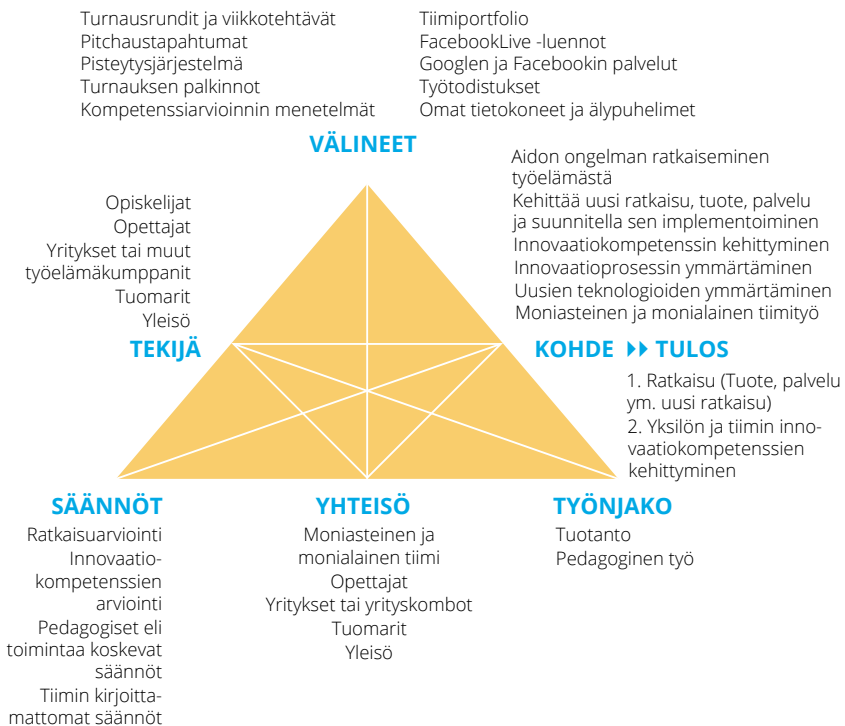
Turnausrundit ja viikkotehtävät
Pitchaustapahtumat
Pisteytysjärjestelmä
Turnauksen palkinnot
Kompetenssiarvioinnin menetelmät

Tiimiportfolio
FacebookLive -luennot
Googlen ja Facebookin palvelut
Työtodistukset
Omat tietokoneet ja älypuhelimet

VÄLINEET

Aidon ongelman ratkaiseminen työelämästä
Kehittää uusi ratkaisu, tuote, palvelu ja suunnitella sen implementoiminen
Innovaatiokompetenssin kehittyminen
Innovaatioprosessin ymmärtäminen
Uusien teknologioiden ymmärtäminen
Moniasteinen ja monialainen tiimityö

Opiskelijat
Opettajat
Yritykset tai muut työelämäkumppanit
Tuomarit
Yleisö

TEKIJÄ

KOHDE ▸▸ TULOS

1. Ratkaisu (Tuote, palvelu ym. uusi ratkaisu)
2. Yksilön ja tiimin innovaatiokompetenssien kehittyminen

SÄÄNNÖT

Ratkaisuarviointi
Innovaatiokompetenssien arviointi
Pedagogiset eli toimintaa koskevat säännöt
Tiimin kirjoittamattomat säännöt

YHTEISÖ

Moniasteinen ja monialainen tiimi
Opettajat
Yritykset tai yrityskombot
Tuomarit
Yleisö

TYÖNJAKO

Tuotanto
Pedagoginen työ